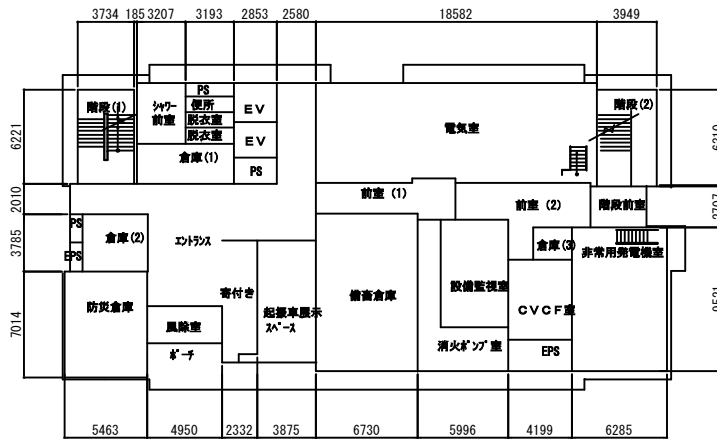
3734 185 3207 3193 2853 2580 18582 3949

6221 2010 3785 7014

階段(1)
シャワー前室
PS
便所
脱衣室
脱衣室
EV
EV
倉庫(1)
PS
電気室
階段(2)
前室 (1)
前室 (2)
階段前室
PS
倉庫(2)
EPS
エントランス
倉庫(3)
非常用発電機室
防災倉庫
寄付き
起振車展示スペース
備蓄倉庫
設備監視室
CVCF室
風除室
ポーチ
消火ポンプ室
EPS

5463 4950 2332 3875 6730 5996 4199 6285